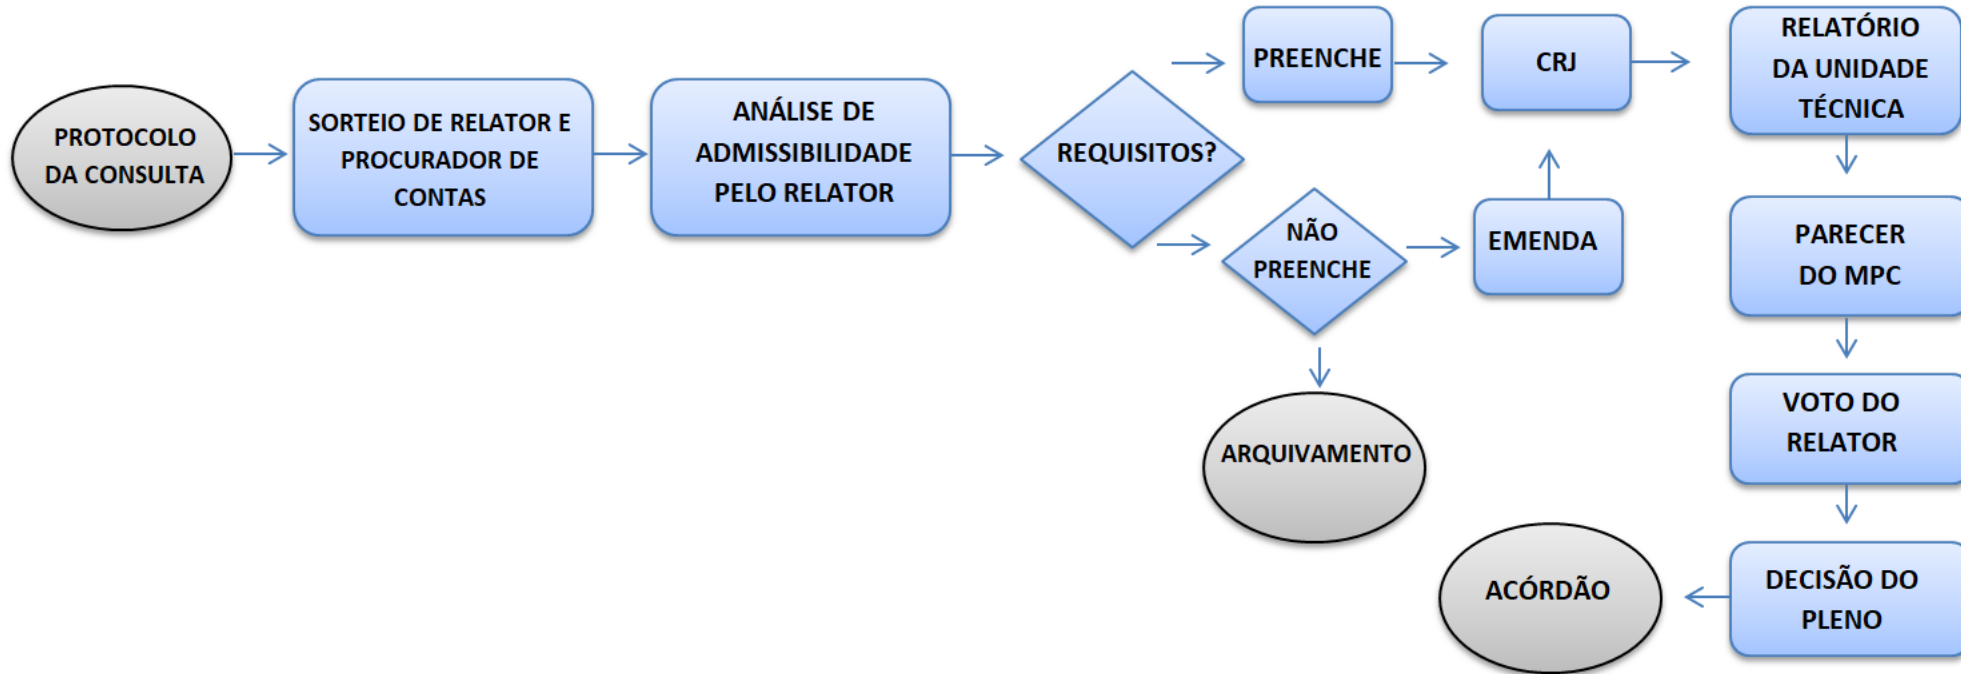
PROTOCOLO DA CONSULTA

SORTEIO DE RELATOR E PROCURADOR DE CONTAS

ANÁLISE DE ADMISSIBILIDADE PELO RELATOR

REQUISITOS?

PREENCHE

CRJ

RELATÓRIO DA UNIDADE TÉCNICA

NÃO PREENCHE

EMENDA

PARECER DO MPC

ARQUIVAMENTO

VOTO DO RELATOR

DECISÃO DO PLENO

ACÓRDÃO